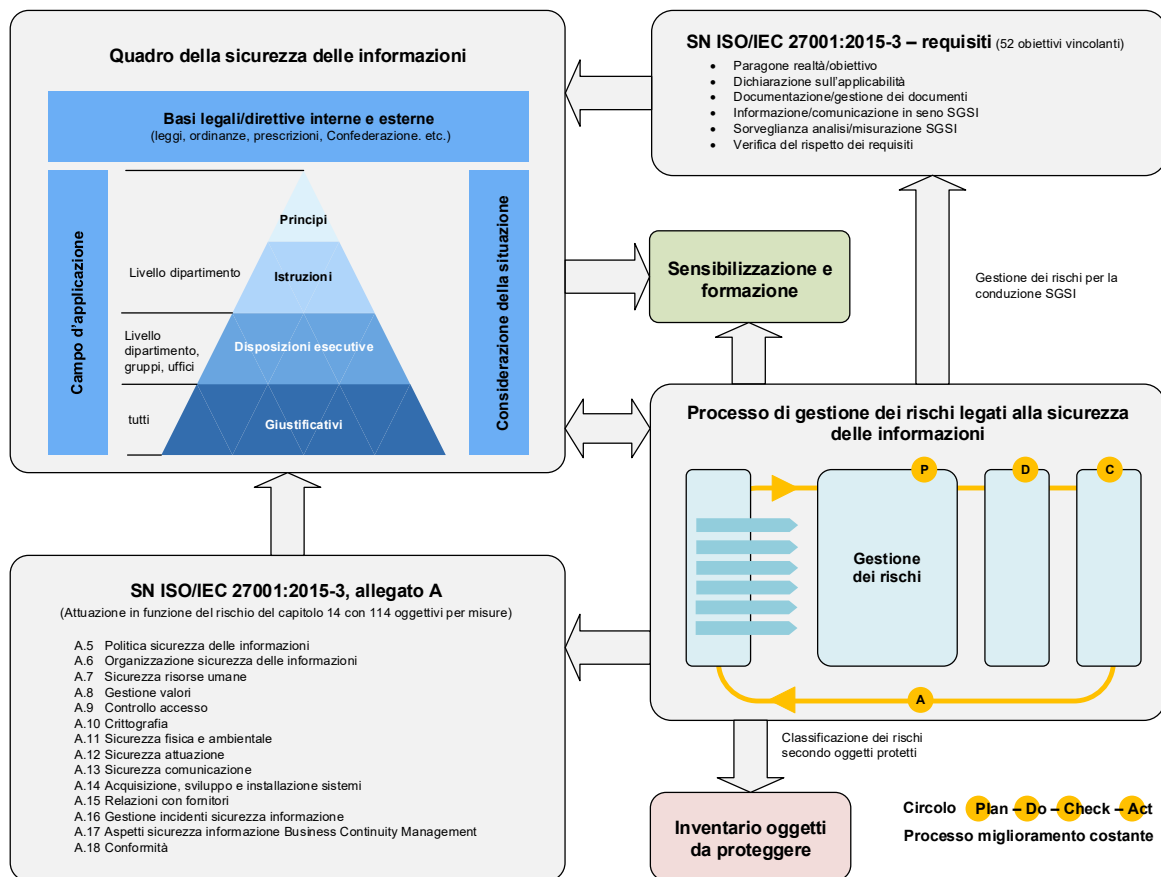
Quadro della sicurezza delle informazioni

Basi legali/direttive interne e esterne
(leggi, ordinanze, prescrizioni, Confederazione. etc.)

Campo d'applicazione

Principi

Livello dipartimento

Istruzioni

Livello dipartimento, gruppi, uffici

Disposizioni esecutive

tutti

Giustificativi

Considerazione della situazione

SN ISO/IEC 27001:2015-3 – requisiti (52 obiettivi vincolanti)

- Paragone realtà/obiettivo
- Dichiarazione sull'applicabilità
- Documentazione/gestione dei documenti
- Informazione/comunicazione in seno SGSI
- Sorveglianza analisi/misurazione SGSI
- Verifica del rispetto dei requisiti

Sensibilizzazione e formazione

Gestione dei rischi per la conduzione SGSI

Processo di gestione dei rischi legati alla sicurezza delle informazioni

P

D

C

Gestione dei rischi

A

SN ISO/IEC 27001:2015-3, allegato A
(Attuazione in funzione del rischio del capitolo 14 con 114 oggettivi per misure)

A.5 Politica sicurezza delle informazioni
A.6 Organizzazione sicurezza delle informazioni
A.7 Sicurezza risorse umane
A.8 Gestione valori
A.9 Controllo accesso
A.10 Crittografia
A.11 Sicurezza fisica e ambientale
A.12 Sicurezza attuazione
A.13 Sicurezza comunicazione
A.14 Acquisizione, sviluppo e installazione sistemi
A.15 Relazioni con fornitori
A.16 Gestione incidenti sicurezza informazione
A.17 Aspetti sicurezza informazione Business Continuity Management
A.18 Conformità

Classificazione dei rischi secondo oggetti protetti

Inventario oggetti da proteggere

Circolo Plan – Do – Check – Act
Processo miglioramento costante